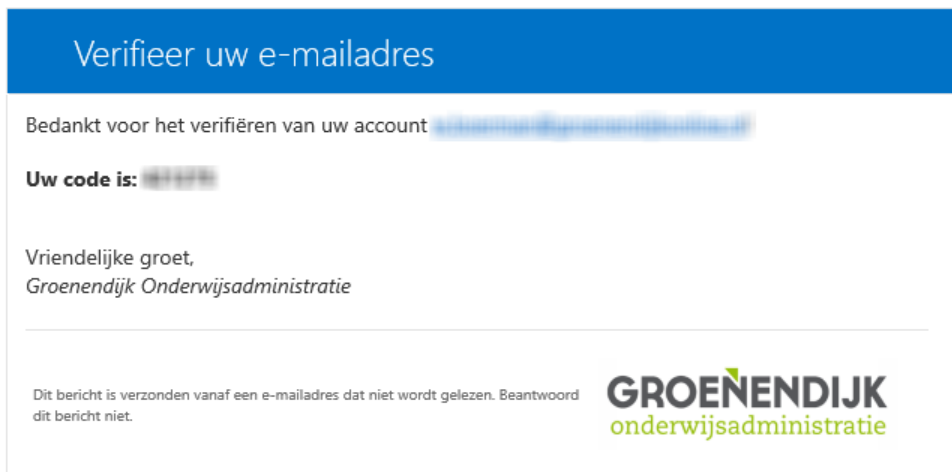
Verifieer uw e-mailadres

Bedankt voor het verifiëren van uw account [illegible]

**Uw code is:** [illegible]

Vriendelijke groet,
*Groenendijk Onderwijsadministratie*

Dit bericht is verzonden vanaf een e-mailadres dat niet wordt gelezen. Beantwoord dit bericht niet.

GROENENDIJK
onderwijsadministratie